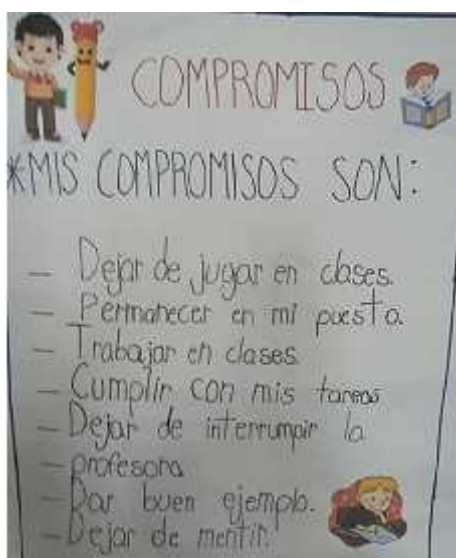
COMPROMISOS

*MIS COMPROMISOS SON:

- Dejar de jugar en clases.
- Permanecer en mi puesto.
- Trabajar en clases.
- Cumplir con mis tareas
- Dejar de interrumpir la profesora
- Dar buen ejemplo.
- Dejar de mentir.